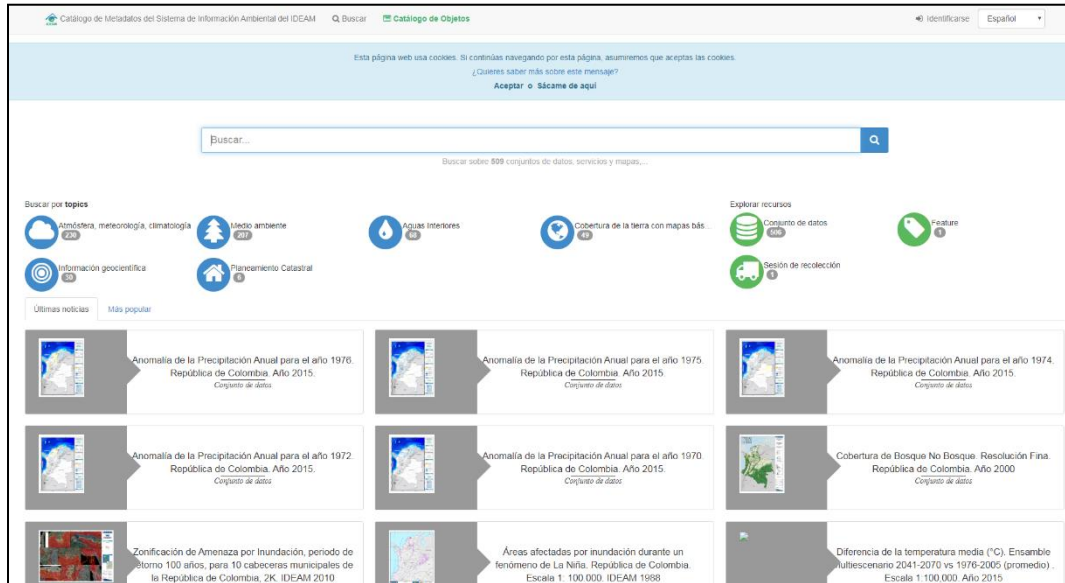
Catálogo de Metadatos del Sistema de Información Ambiental del IDEAM   Buscar   Catálogo de Objetos   Identificarse   Español

Esta página web usa cookies. Si continúas navegando por esta página, asumiremos que aceptas las cookies.
¿Quieres saber más sobre este mensaje?
Aceptar o Sácame de aquí

Buscar...

Buscar sobre 509 conjuntos de datos, servicios y mapas,...

Buscar por topics

Atmósfera, meteorología, climatología 230
Medio ambiente 207
Aguas interiores 60
Cobertura de la tierra con mapas bás... 46
Información geocientífica 30
Planeamiento Catastral 6

Explorar recursos

Conjunto de datos 506
Feature 1
Sesión de recolección 1

Últimas noticias   Más popular

Anomalía de la Precipitación Anual para el año 1976. República de Colombia. Año 2015.
Conjunto de datos

Anomalía de la Precipitación Anual para el año 1975. República de Colombia. Año 2015.
Conjunto de datos

Anomalía de la Precipitación Anual para el año 1974. República de Colombia. Año 2015.
Conjunto de datos

Anomalía de la Precipitación Anual para el año 1972. República de Colombia. Año 2015.
Conjunto de datos

Anomalía de la Precipitación Anual para el año 1970. República de Colombia. Año 2015.
Conjunto de datos

Cobertura de Bosque No Bosque. Resolución Fina. República de Colombia. Año 2000
Conjunto de datos

Zonificación de Amenaza por Inundación, periodo de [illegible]torno 100 años, para 10 cabeceras municipales de la República de Colombia, 2K. IDEAM 2010

Áreas afectadas por inundación durante un fenómeno de La Niña. República de Colombia. Escala 1: 100.000. IDEAM 1988

Diferencia de la temperatura media (°C). Ensamble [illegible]ultiescenario 2041-2070 vs 1976-2005 (promedio). Escala 1.100.000. Año 2015